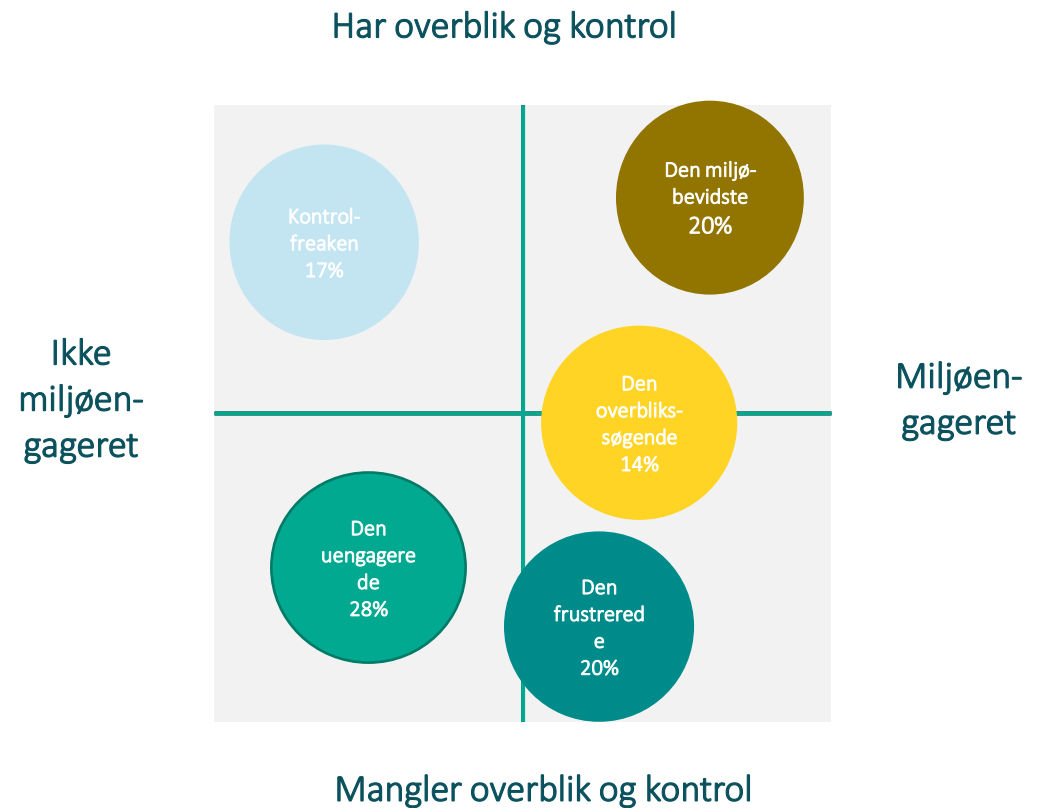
Har overblik og kontrol

Kontrolfreaken 17%

Den miljøbevidste 20%

Ikke miljøengageret

Den overbliks-søgende 14%

Miljøengageret

Den uengagere de 28%

Den frustrered e 20%

Mangler overblik og kontrol